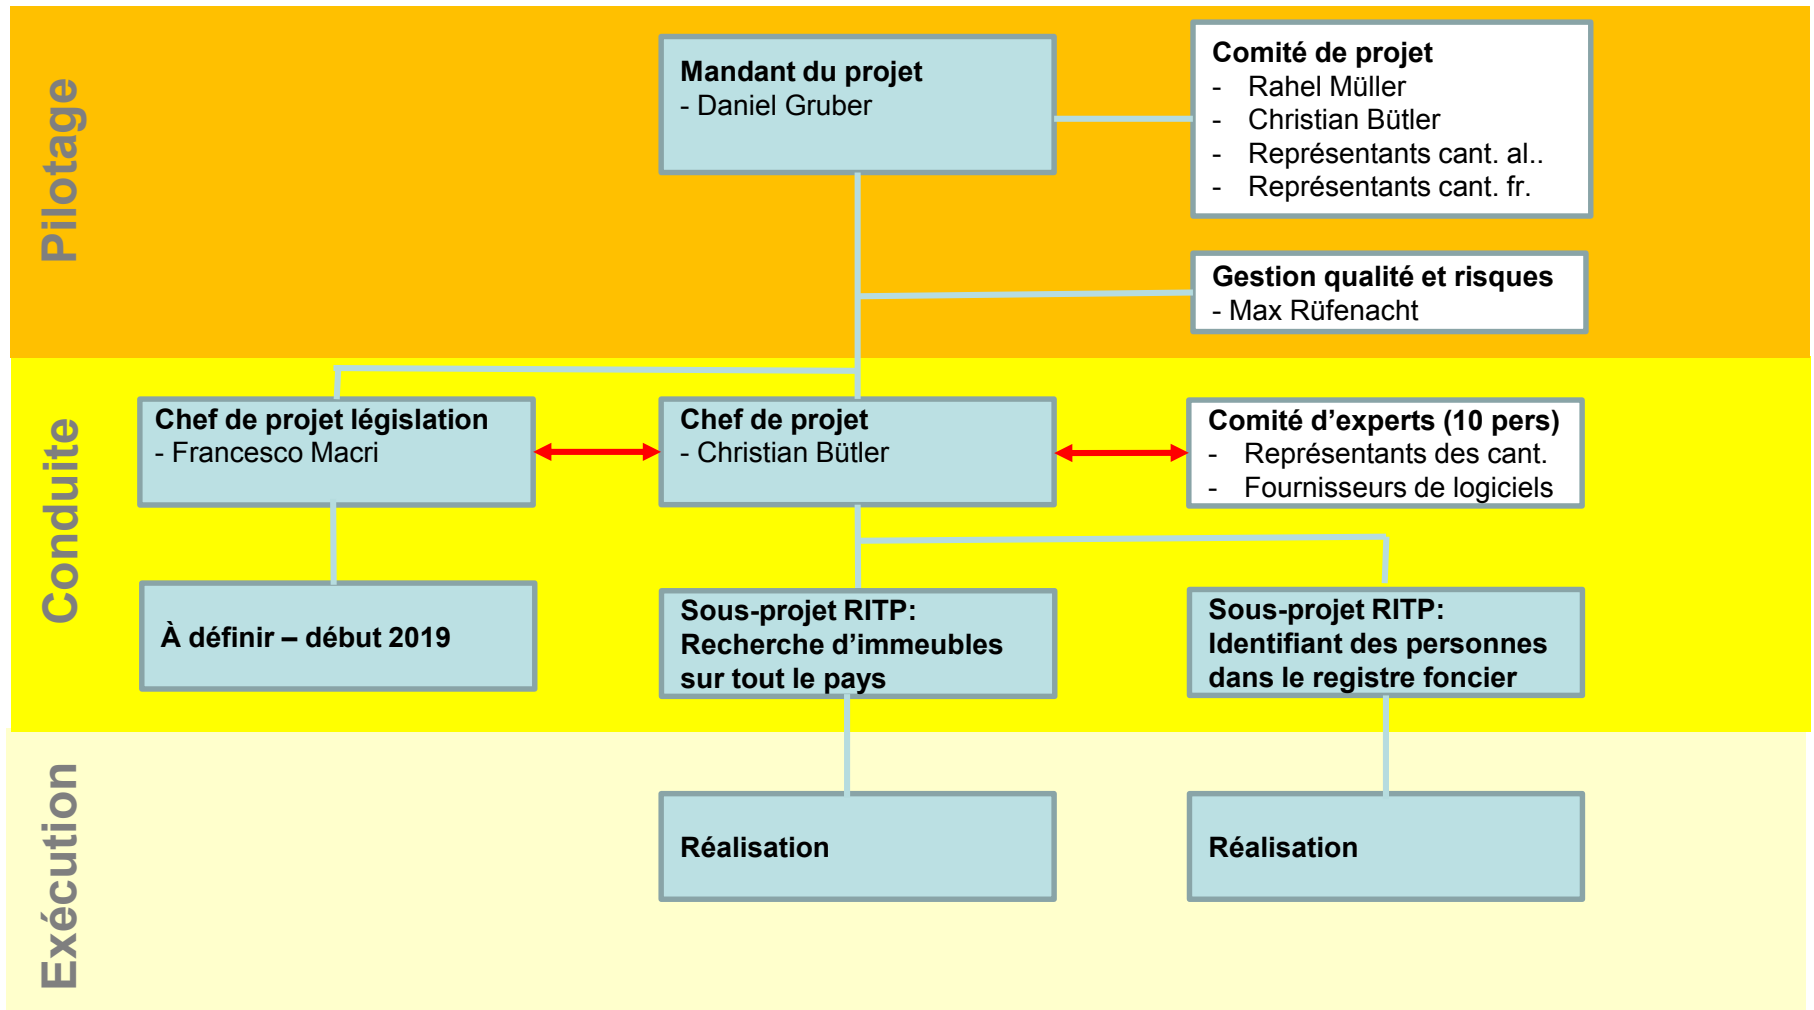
Pilotage

Mandant du projet
- Daniel Gruber

Comité de projet
- Rahel Müller
- Christian Bütler
- Représentants cant. al..
- Représentants cant. fr.

Gestion qualité et risques
- Max Rüfenacht

Conduite

Chef de projet législation
- Francesco Macri

Chef de projet
- Christian Bütler

Comité d'experts (10 pers)
- Représentants des cant.
- Fournisseurs de logiciels

À définir – début 2019

Sous-projet RITP: Recherche d'immeubles sur tout le pays

Sous-projet RITP: Identifiant des personnes dans le registre foncier

Exécution

Réalisation

Réalisation